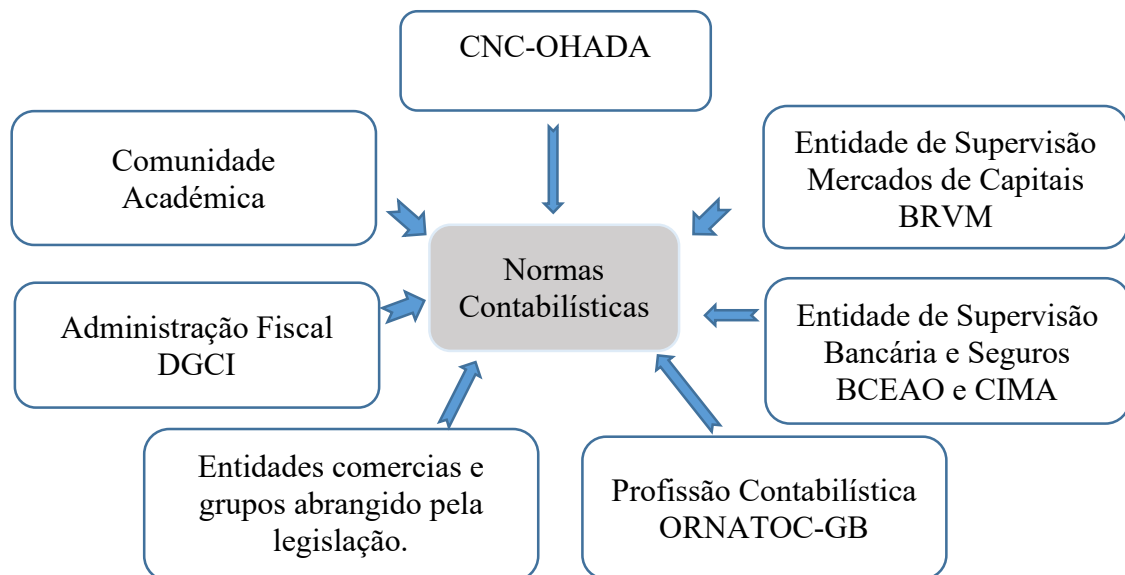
CNC-OHADA

Comunidade Académica

Entidade de Supervisão Mercados de Capitais BRVM

Normas Contabilísticas

Administração Fiscal DGCI

Entidade de Supervisão Bancária e Seguros BCEAO e CIMA

Entidades comercias e grupos abrangido pela legislação.

Profissão Contabilística ORNATOC-GB